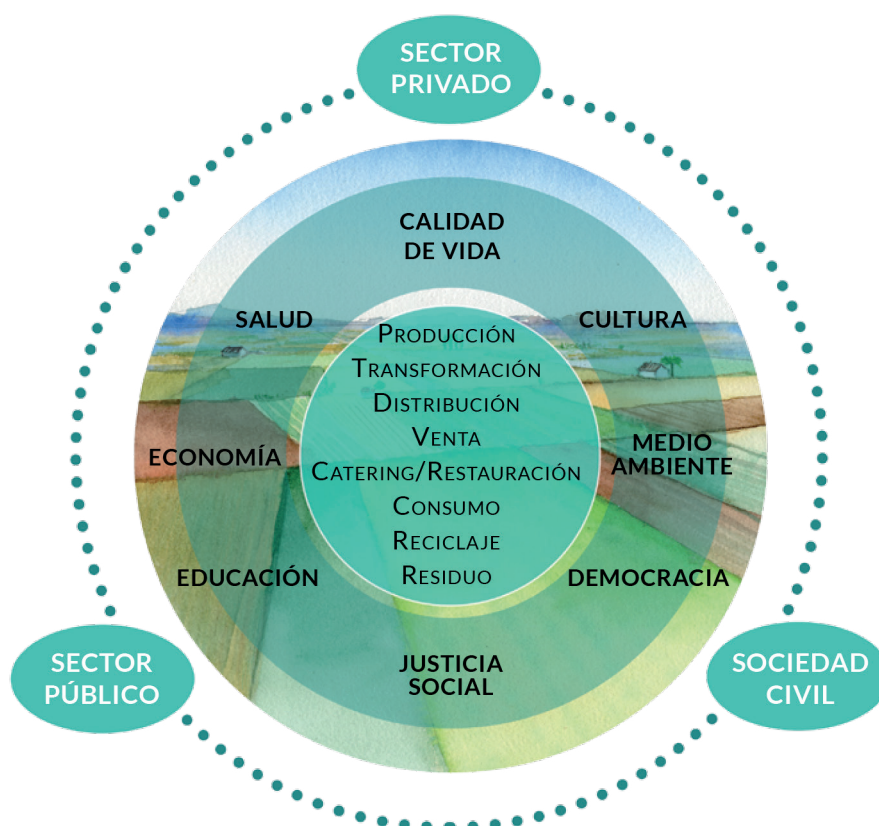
SECTOR PRIVADO

CALIDAD DE VIDA

SALUD

CULTURA

Producción
Transformación
Distribución
Venta
Catering/Restauración
Consumo
Reciclaje
Residuo

ECONOMÍA

MEDIO AMBIENTE

EDUCACIÓN

DEMOCRACIA

JUSTICIA SOCIAL

SECTOR PÚBLICO

SOCIEDAD CIVIL